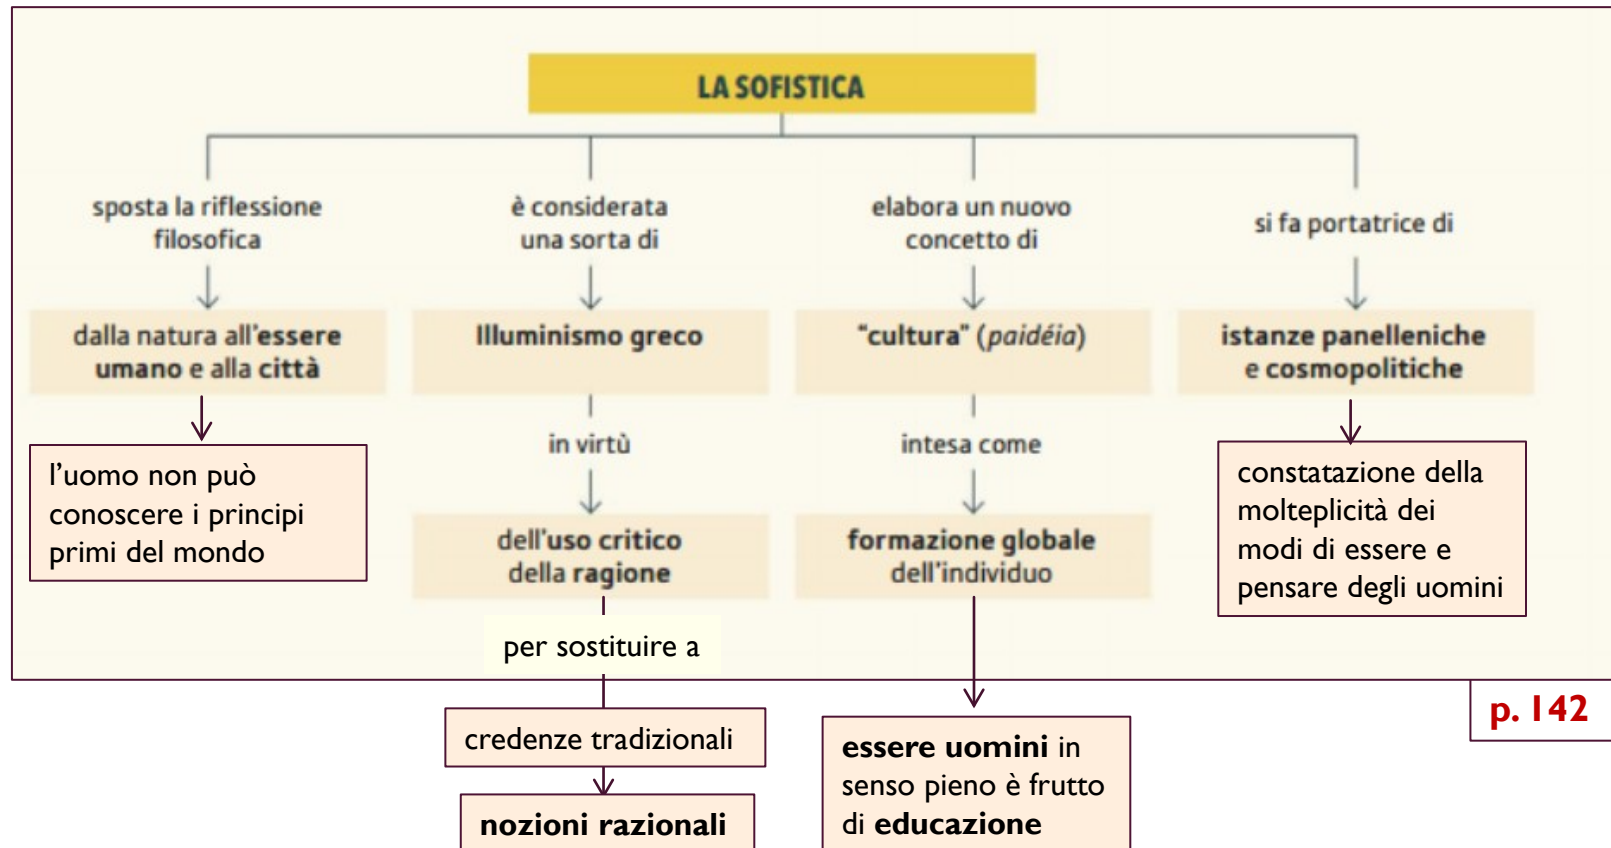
LA SOFISTICA

sposta la riflessione filosofica

dalla natura all'essere umano e alla città

l'uomo non può conoscere i principi primi del mondo

è considerata una sorta di

Illuminismo greco

in virtù

dell'uso critico della ragione

per sostituire a

credenze tradizionali

nozioni razionali

elabora un nuovo concetto di

"cultura" (paidéia)

intesa come

formazione globale dell'individuo

essere uomini in senso pieno è frutto di educazione

si fa portatrice di

istanze panelleniche e cosmopolitiche

constatazione della molteplicità dei modi di essere e pensare degli uomini

p. 142